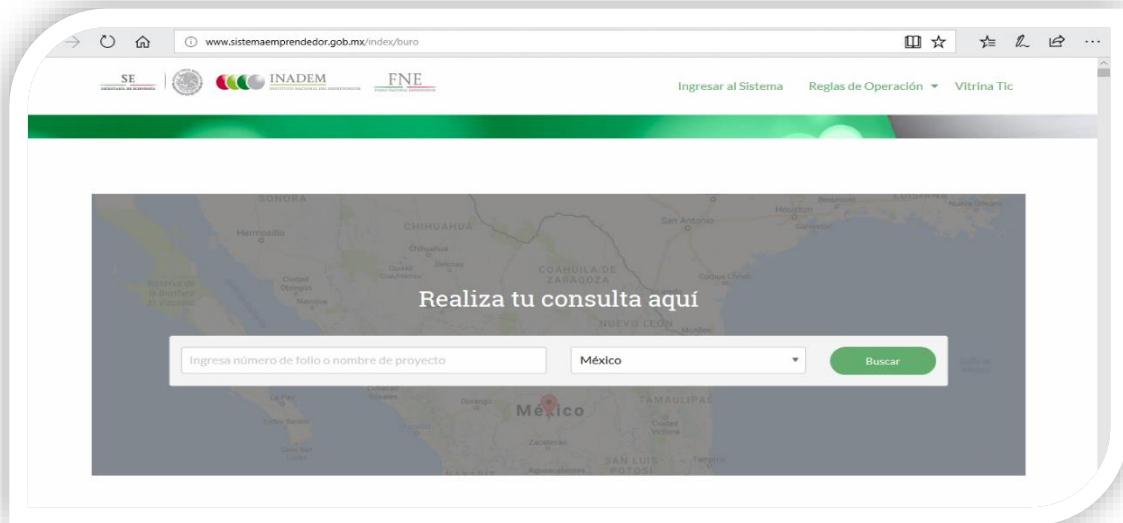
www.sistemaemprendedor.gob.mx/index/buro

SE SECRETARÍA DE ECONOMÍA

INADEM INSTITUTO NACIONAL DEL EMPRENDEDOR

FNE FONDO NACIONAL EMPRENDEDOR

Ingresar al Sistema
Reglas de Operación
Vitrina Tic

SONORA
CHIHUAHUA
Hermosillo
Chihuahua
San Antonio
Houston
Ciudad Obregón
COAHUILA DE ZARAGOZA
NUEVO LEÓN
Monterrey
Corpus Christi

Realiza tu consulta aquí

Ingresa número de folio o nombre de proyecto
México
Buscar

Durango
México
TAMAULIPAS
La Paz
Ciudad Victoria
Zacatecas
SAN LUIS POTOSÍ
Aguascalientes
Tampico